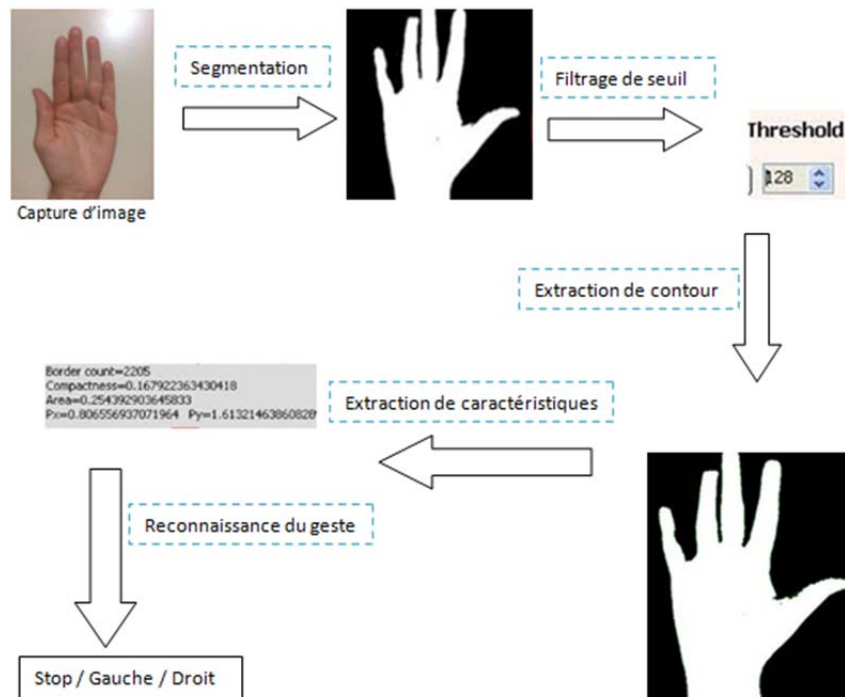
Capture d'image

Segmentation

Filtrage de seuil

Threshold
128

Extraction de contour

Border count=2205
Compactness=0.167922363430418
Area=0.254392903645833
Px=0.806556937071964 Py=1.61321463860828

Extraction de caractéristiques

Reconnaissance du geste

Stop / Gauche / Droit